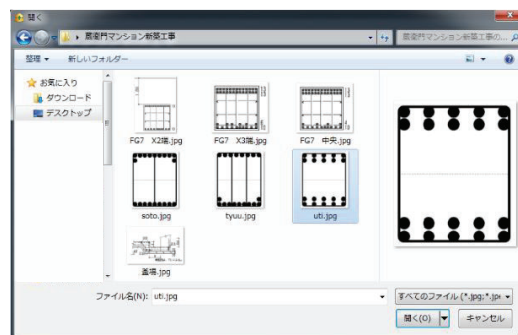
開く

▸ 居楽門マンション新築工事

居楽門マンション新築工事の...

整理 ▾　新しいフォルダー

お気に入り
ダウンロード
デスクトップ

FG7 X2端.jpg
FG7 X3端.jpg
FG7 中央.jpg
soto.jpg
tyuu.jpg
uti.jpg
基礎.jpg

ファイル名(N): uti.jpg

すべてのファイル (*.jpg;*.jp▾

開く(O)
キャンセル